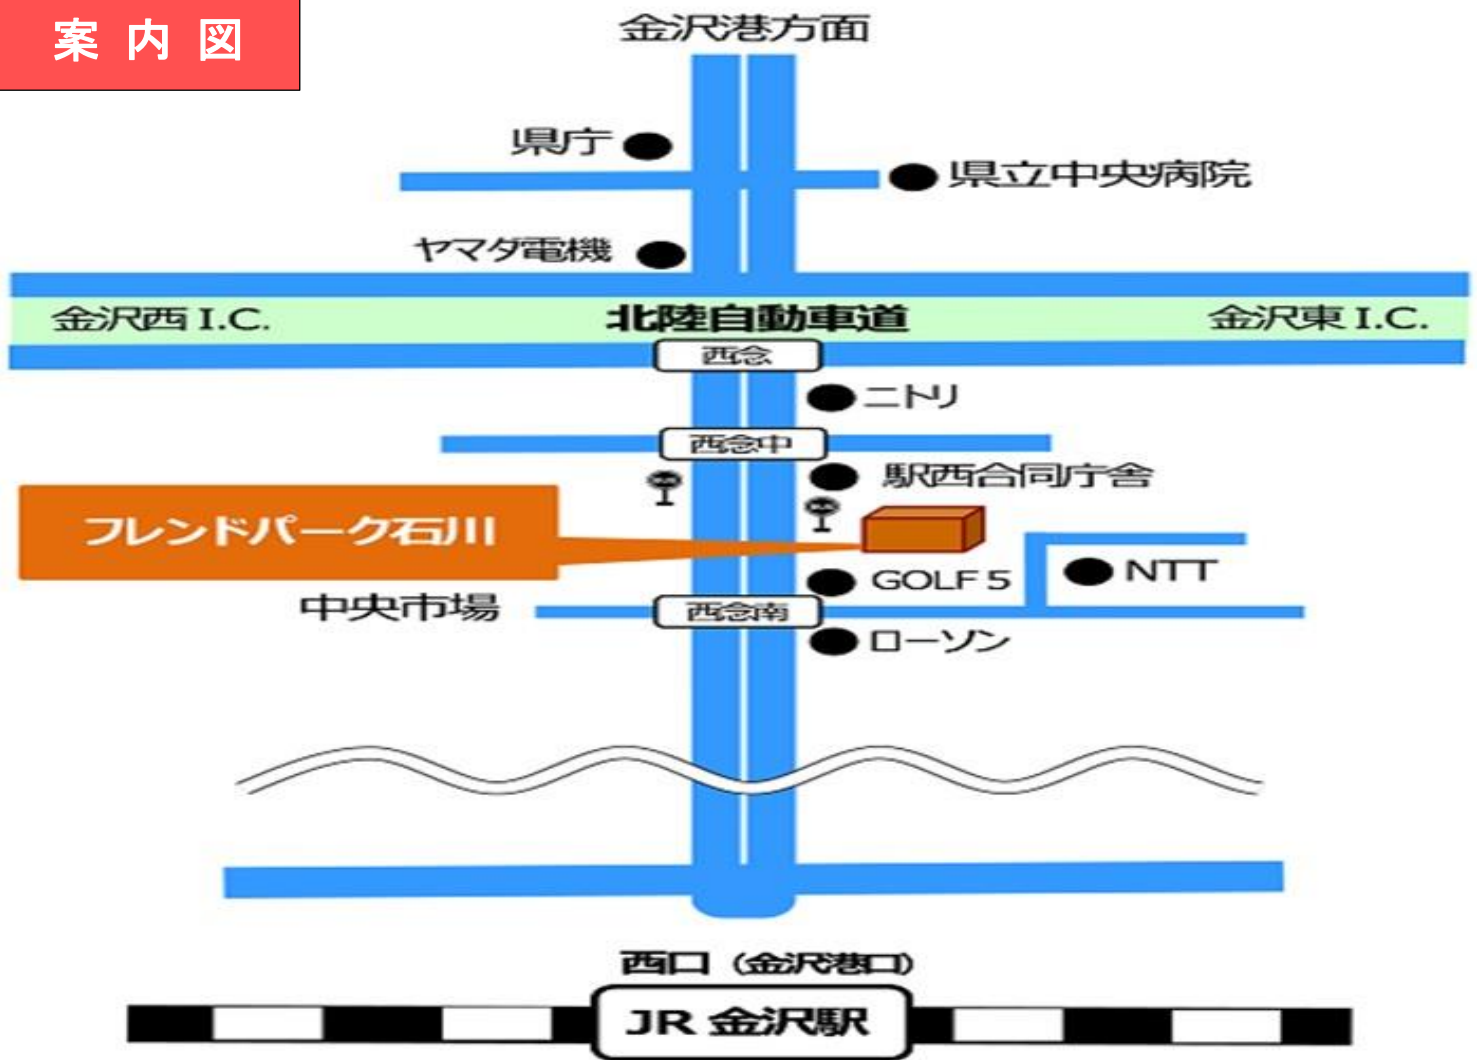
案内図

金沢港方面

県庁

県立中央病院

ヤマダ電機

金沢西 I.C.

北陸自動車道

金沢東 I.C.

西念

ニトリ

西念中

駅西合同庁舎

フレンドパーク石川

GOLF 5

NTT

中央市場

西念南

ローソン

西口（金沢港口）

JR 金沢駅